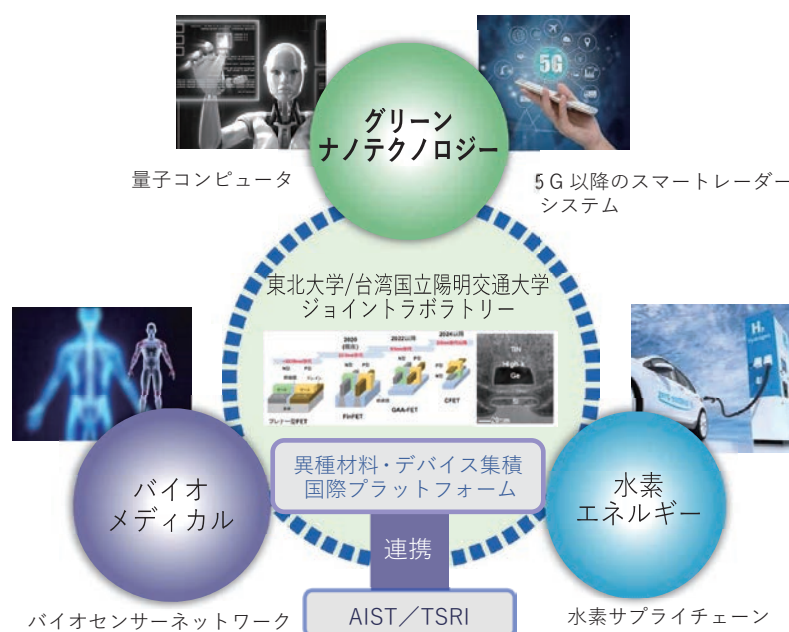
グリーン
ナノテクノロジー

量子コンピュータ

5G 以降のスマートレーダーシステム

5G

東北大学/台湾国立陽明交通大学
ジョイントラボラトリー

FinFET

GAA-FET

CFET

バイオ
メディカル

異種材料・デバイス集積
国際プラットフォーム

水素
エネルギー

連携

バイオセンサーネットワーク

AIST／TSRI

水素サプライチェーン